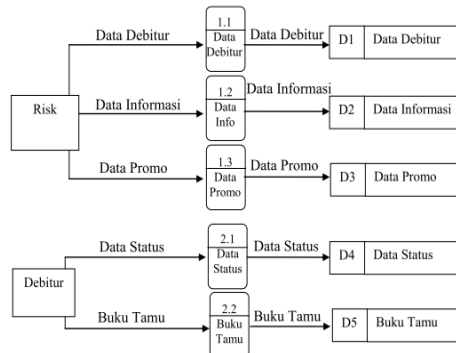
Data Debitur

1.1
Data Debitur

Data Debitur

D1 Data Debitur

Risk

Data Informasi

1.2
Data Info

Data Informasi

D2 Data Informasi

Data Promo

1.3
Data Promo

Data Promo

D3 Data Promo

Data Status

2.1
Data Status

Data Status

D4 Data Status

Debitur

Buku Tamu

2.2
Buku Tamu

Buku Tamu

D5 Buku Tamu